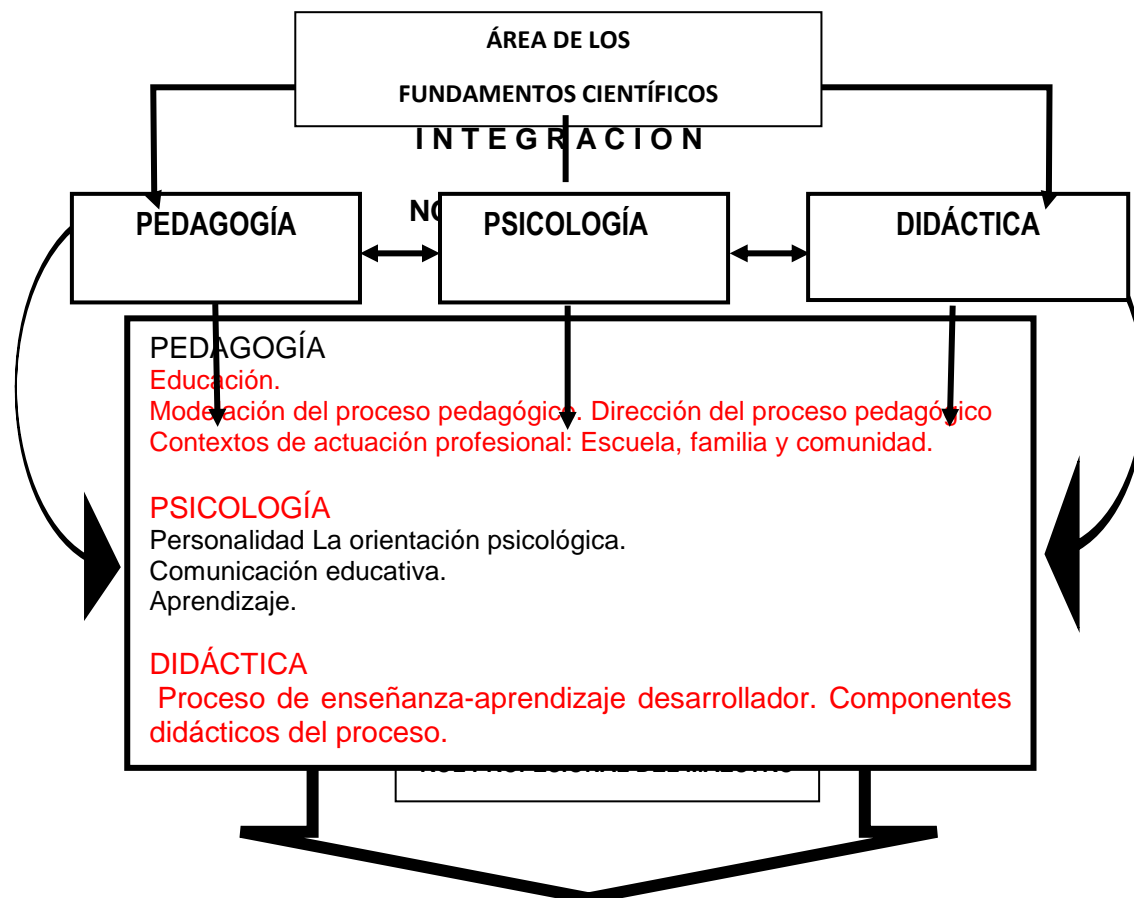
ÁREA DE LOS

FUNDAMENTOS CIENTÍFICOS

I N T E G R A C I O N

NO

PEDAGOGÍA

PSICOLOGÍA

DIDÁCTICA

PEDAGOGÍA
Educación.
Modelación del proceso pedagógico. Dirección del proceso pedagógico
Contextos de actuación profesional: Escuela, familia y comunidad.

PSICOLOGÍA
Personalidad La orientación psicológica.
Comunicación educativa.
Aprendizaje.

DIDÁCTICA
Proceso de enseñanza-aprendizaje desarrollador. Componentes didácticos del proceso.

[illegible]